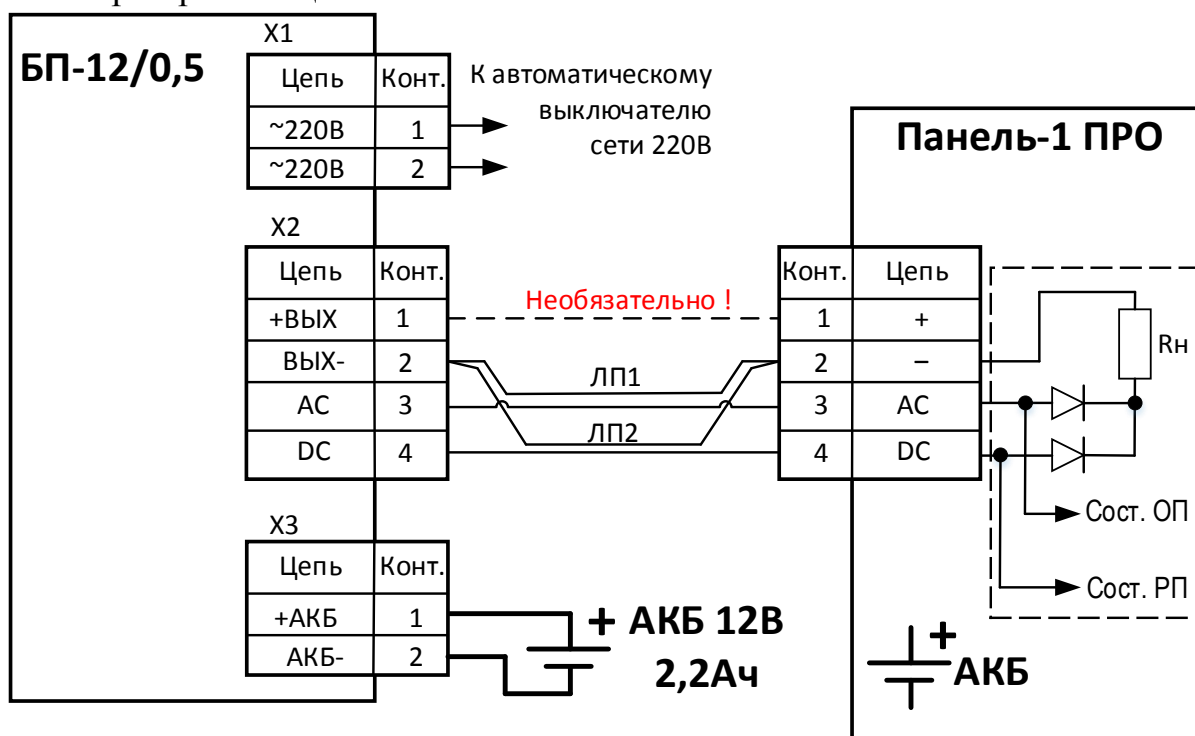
БП-12/0,5

X1

| Цепь | Конт. |
|---|---|
| ~220В | 1 |
| ~220В | 2 |

К автоматическому выключателю сети 220В

Панель-1 ПРО

X2

| Цепь | Конт. |
|---|---|
| +ВЫХ | 1 |
| ВЫХ- | 2 |
| АС | 3 |
| DC | 4 |

Необязательно !

ЛП1

ЛП2

| Конт. | Цепь |
|---|---|
| 1 | + |
| 2 | – |
| 3 | АС |
| 4 | DC |

Rн

Сост. ОП

Сост. РП

X3

| Цепь | Конт. |
|---|---|
| +АКБ | 1 |
| АКБ- | 2 |

+ АКБ 12В 2,2Ач

+ АКБ